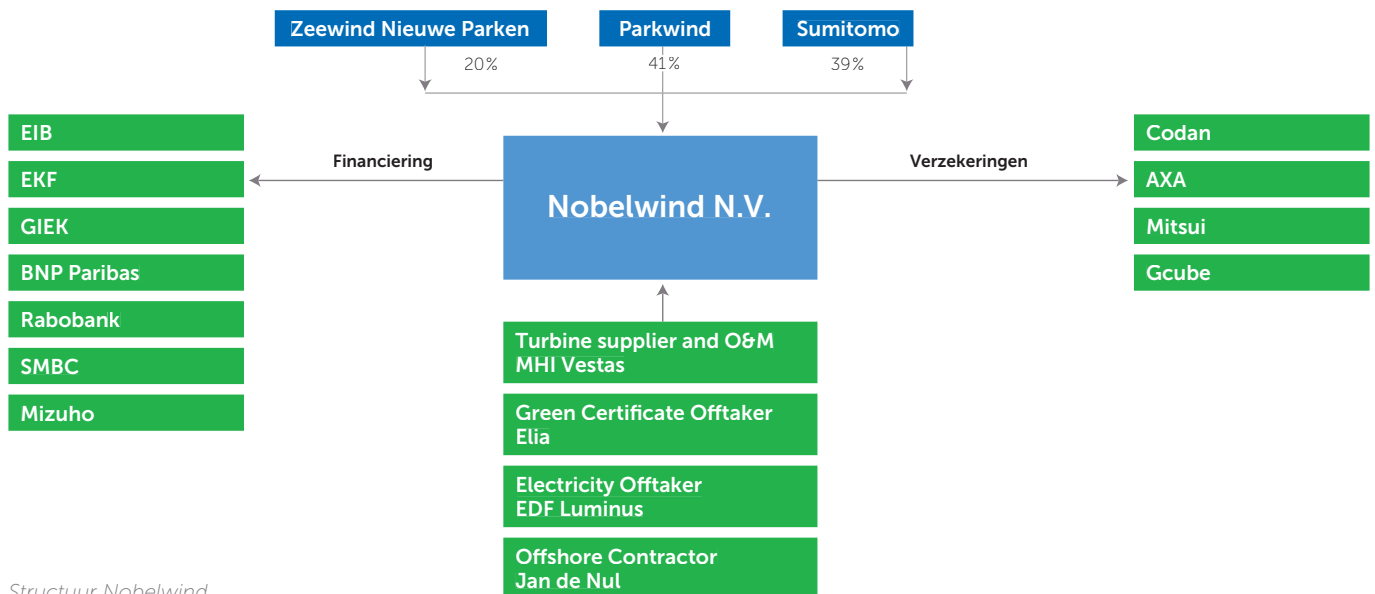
Zeewind Nieuwe Parken
20%

Parkwind
41%

Sumitomo
39%

EIB
EKF
GIEK
BNP Paribas
Rabobank
SMBC
Mizuho

Financiering

Nobelwind N.V.

Verzekeringen

Codan
AXA
Mitsui
Gcube

Turbine supplier and O&M
MHI Vestas

Green Certificate Offtaker
Elia

Electricity Offtaker
EDF Luminus

Offshore Contractor
Jan de Nul

Structuur Nobelwind